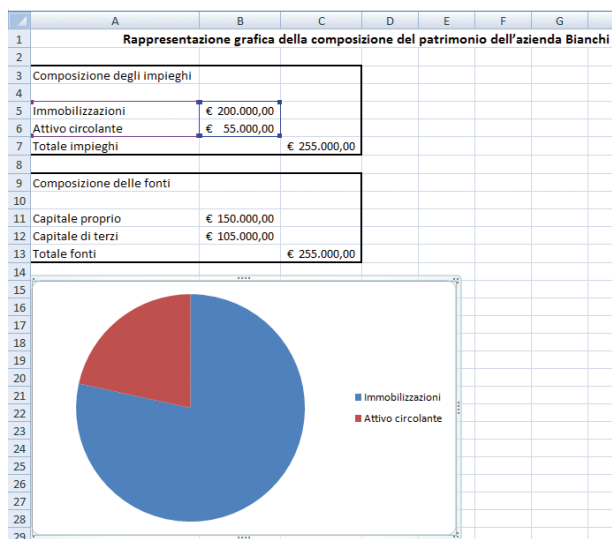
|  | A | B | C | D | E | F | G |
|---|---|---|---|---|---|---|---|
| 1 | Rappresentazione grafica della composizione del patrimonio dell'azienda Bianchi | | | | | | |
| 2 | | | | | | | |
| 3 | Composizione degli impieghi | | | | | | |
| 4 | | | | | | | |
| 5 | Immobilizzazioni | € 200.000,00 | | | | | |
| 6 | Attivo circolante | € 55.000,00 | | | | | |
| 7 | Totale impieghi | | € 255.000,00 | | | | |
| 8 | | | | | | | |
| 9 | Composizione delle fonti | | | | | | |
| 10 | | | | | | | |
| 11 | Capitale proprio | € 150.000,00 | | | | | |
| 12 | Capitale di terzi | € 105.000,00 | | | | | |
| 13 | Totale fonti | | € 255.000,00 | | | | |
| 14 | | | | | | | |

15
16
17
18
19
20
21
22
23
24
25
26
27
28
29

Immobilizzazioni
Attivo circolante